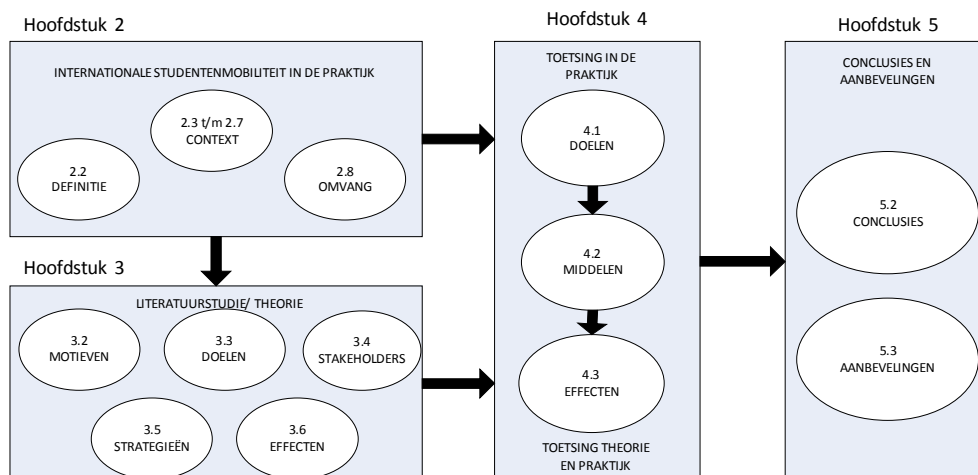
Hoofdstuk 2

INTERNATIONALE STUDENTENMOBILITEIT IN DE PRAKTIJK

2.3 t/m 2.7
CONTEXT

2.2
DEFINITIE

2.8
OMVANG

Hoofdstuk 3

LITERATUURSTUDIE/ THEORIE

3.2
MOTIEVEN

3.3
DOELEN

3.4
STAKEHOLDERS

3.5
STRATEGIEËN

3.6
EFFECTEN

Hoofdstuk 4

TOETSING IN DE PRAKTIJK

4.1
DOELEN

4.2
MIDDELEN

4.3
EFFECTEN

TOETSING THEORIE EN PRAKTIJK

Hoofdstuk 5

CONCLUSIES EN AANBEVELINGEN

5.2
CONCLUSIES

5.3
AANBEVELINGEN